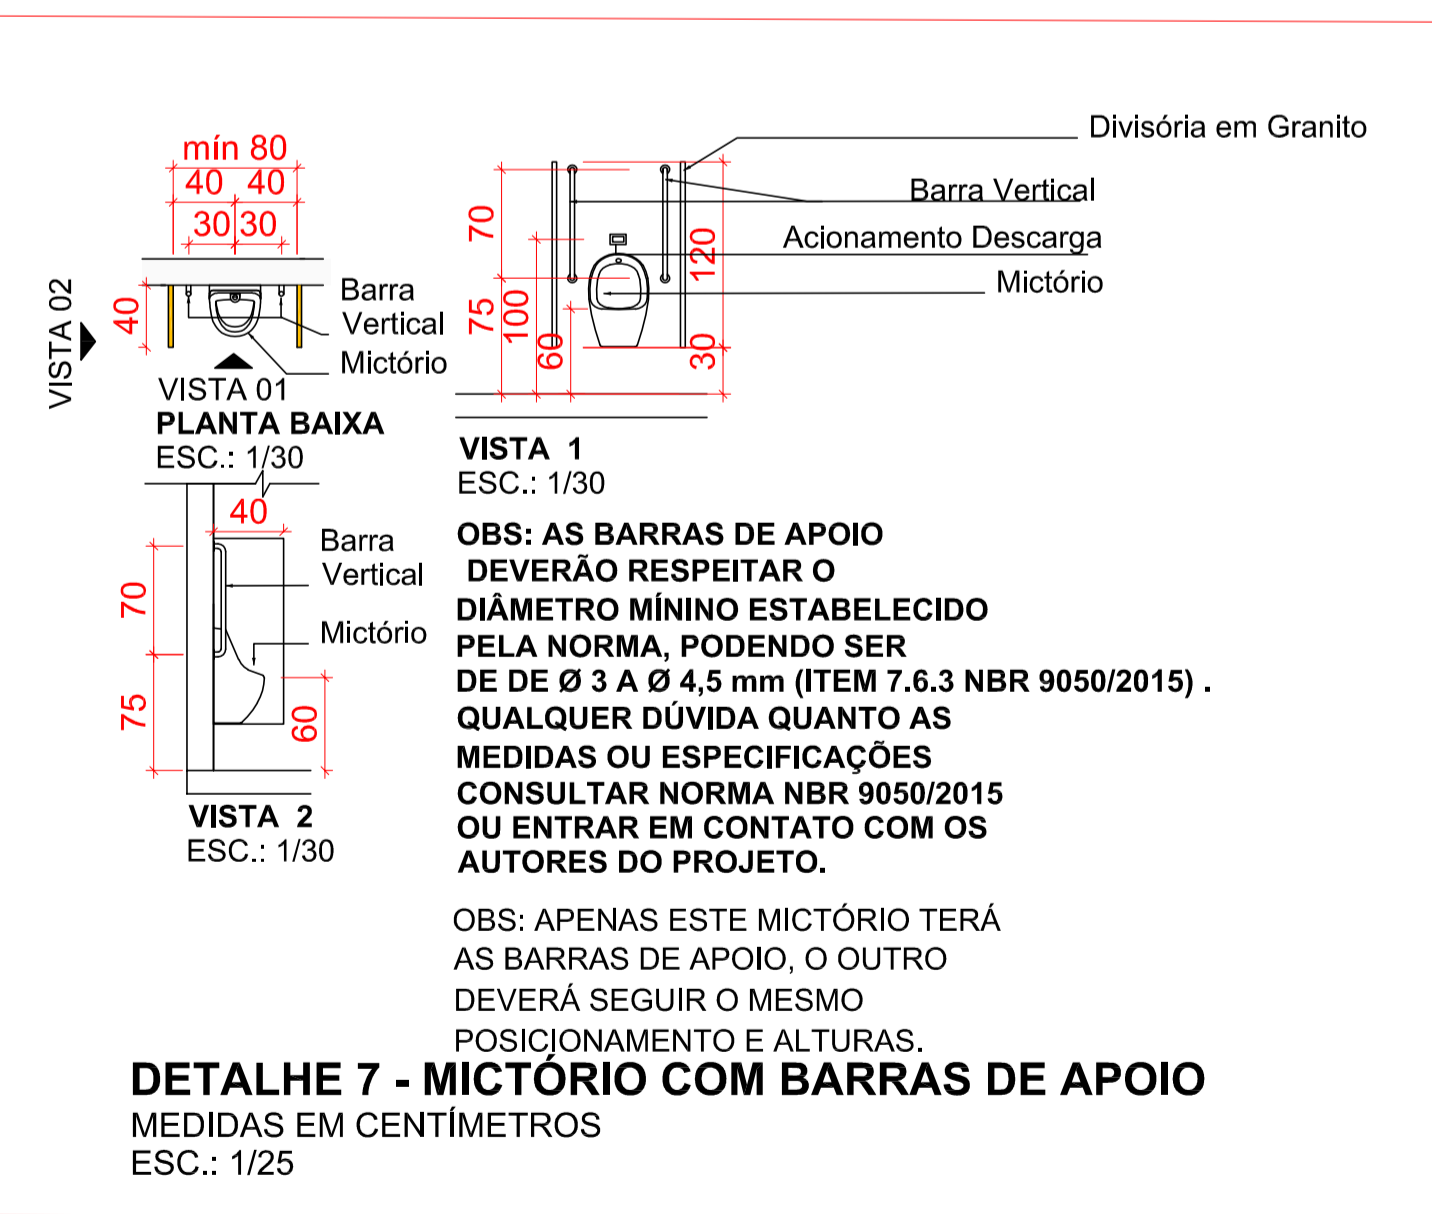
mín 80
40 40
30 30
40
Barra Vertical
Mictório
VISTA 02
VISTA 01
PLANTA BAIXA
ESC.: 1/30

Divisória em Granito
Barra Vertical
Acionamento Descarga
Mictório
70
75
100
60
120
30
VISTA 1
ESC.: 1/30

40
70
75
60
Barra Vertical
Mictório
VISTA 2
ESC.: 1/30

OBS: AS BARRAS DE APOIO DEVERÃO RESPEITAR O DIÂMETRO MÍNINO ESTABELECIDO PELA NORMA, PODENDO SER DE DE Ø 3 A Ø 4,5 mm (ITEM 7.6.3 NBR 9050/2015) . QUALQUER DÚVIDA QUANTO AS MEDIDAS OU ESPECIFICAÇÕES CONSULTAR NORMA NBR 9050/2015 OU ENTRAR EM CONTATO COM OS AUTORES DO PROJETO.

OBS: APENAS ESTE MICTÓRIO TERÁ AS BARRAS DE APOIO, O OUTRO DEVERÁ SEGUIR O MESMO POSICIONAMENTO E ALTURAS.

DETALHE 7 - MICTÓRIO COM BARRAS DE APOIO
MEDIDAS EM CENTÍMETROS
ESC.: 1/25